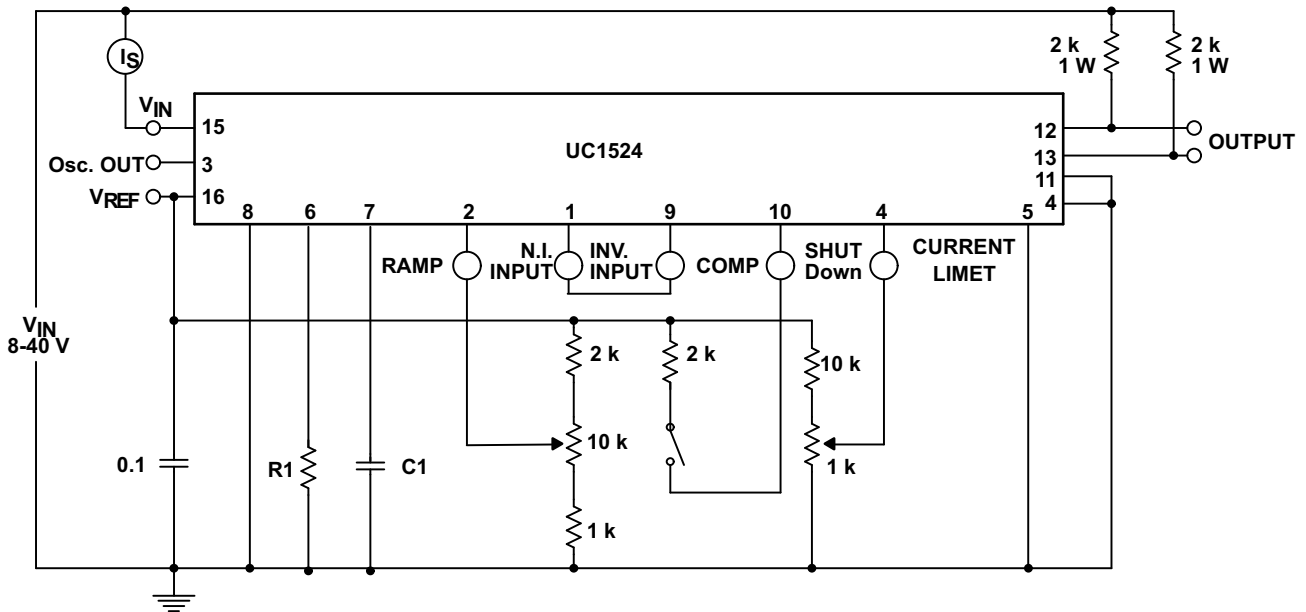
$I_S$

$V_{IN}$

15

Osc. OUT 3

$V_{REF}$ 16

UC1524

2 k 1 W

2 k 1 W

12

13

OUTPUT

11

4

8 6 7 2 1 9 10 4 5

RAMP

N.I. INPUT

INV. INPUT

COMP

SHUT Down

CURRENT LIMET

$V_{IN}$ 8-40 V

2 k

2 k

10 k

10 k

1 k

1 k

0.1

R1

C1